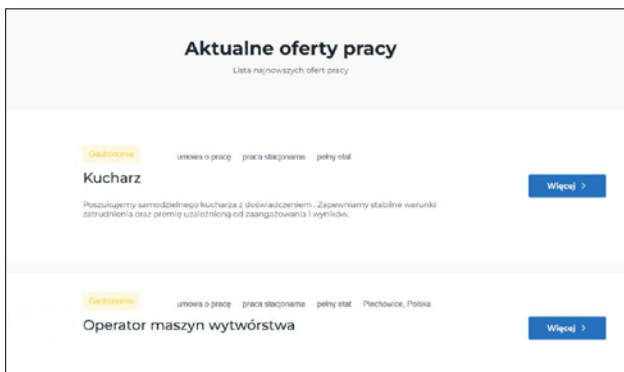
Aktualne oferty pracy

Lista najnowszych ofert pracy

Gastronomia umowa o pracę praca stacjonarna pełny etat

Kucharz

Poszukujemy samodzielnego kucharza z doświadczeniem . Zapewniamy stabilne warunki zatrudnienia oraz premię uzależnioną od zaangażowania i wyników.

Więcej >

Gastronomia umowa o pracę praca stacjonarna pełny etat Piechowice, Polska

Operator maszyn wytwórstwa

Więcej >